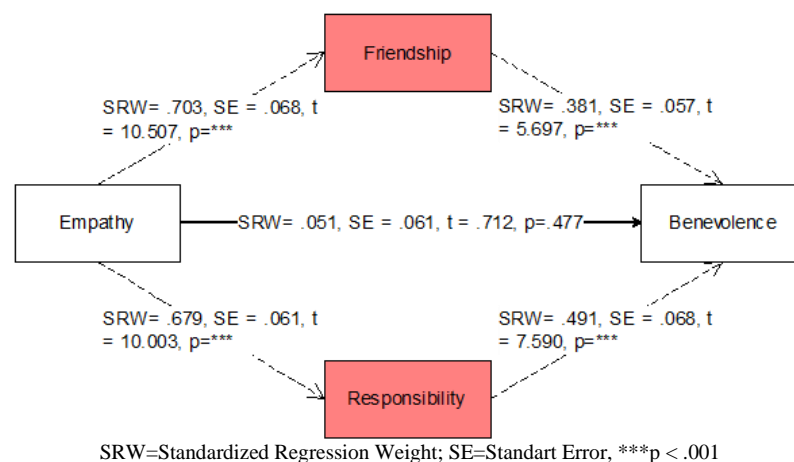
Friendship

SRW= .703, SE = .068, t = 10.507, p=***

SRW= .381, SE = .057, t = 5.697, p=***

Empathy

SRW= .051, SE = .061, t = .712, p=.477

Benevolence

SRW= .679, SE = .061, t = 10.003, p=***

SRW= .491, SE = .068, t = 7.590, p=***

Responsibility

SRW=Standardized Regression Weight; SE=Standart Error, ***p < .001